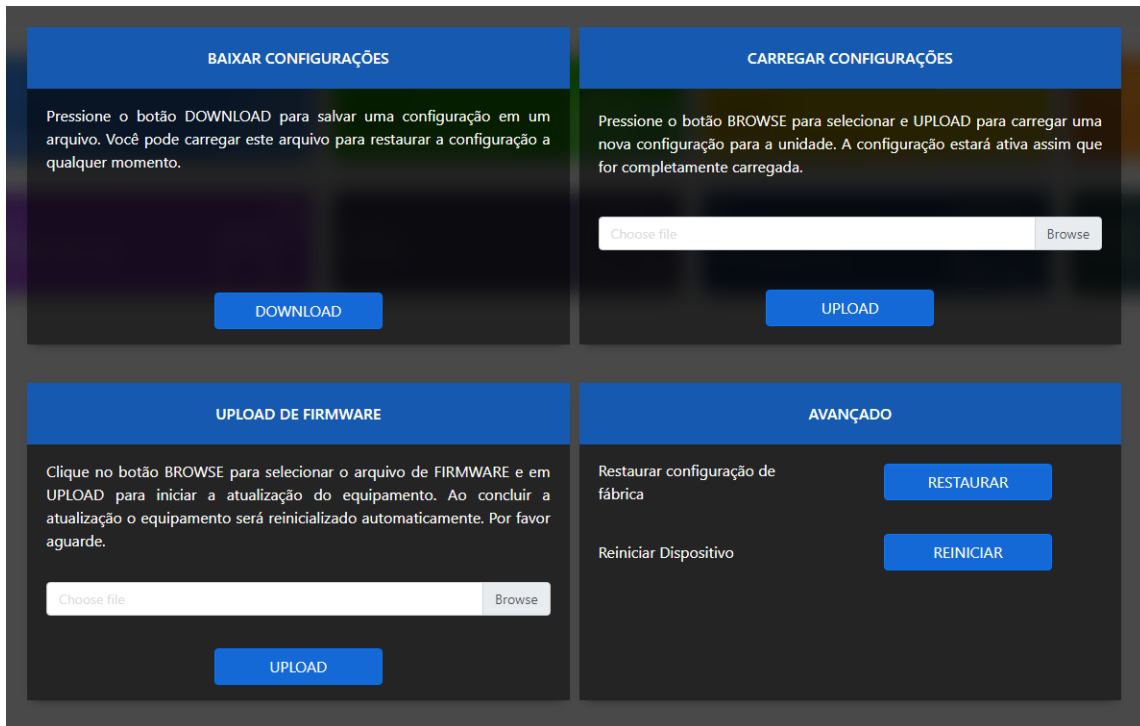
BAIXAR CONFIGURAÇÕES

Pressione o botão DOWNLOAD para salvar uma configuração em um arquivo. Você pode carregar este arquivo para restaurar a configuração a qualquer momento.

DOWNLOAD

CARREGAR CONFIGURAÇÕES

Pressione o botão BROWSE para selecionar e UPLOAD para carregar uma nova configuração para a unidade. A configuração estará ativa assim que for completamente carregada.

Choose file
Browse

UPLOAD

UPLOAD DE FIRMWARE

Clique no botão BROWSE para selecionar o arquivo de FIRMWARE e em UPLOAD para iniciar a atualização do equipamento. Ao concluir a atualização o equipamento será reinicializado automaticamente. Por favor aguarde.

Choose file
Browse

UPLOAD

AVANÇADO

Restaurar configuração de fábrica
RESTAURAR

Reiniciar Dispositivo
REINICIAR